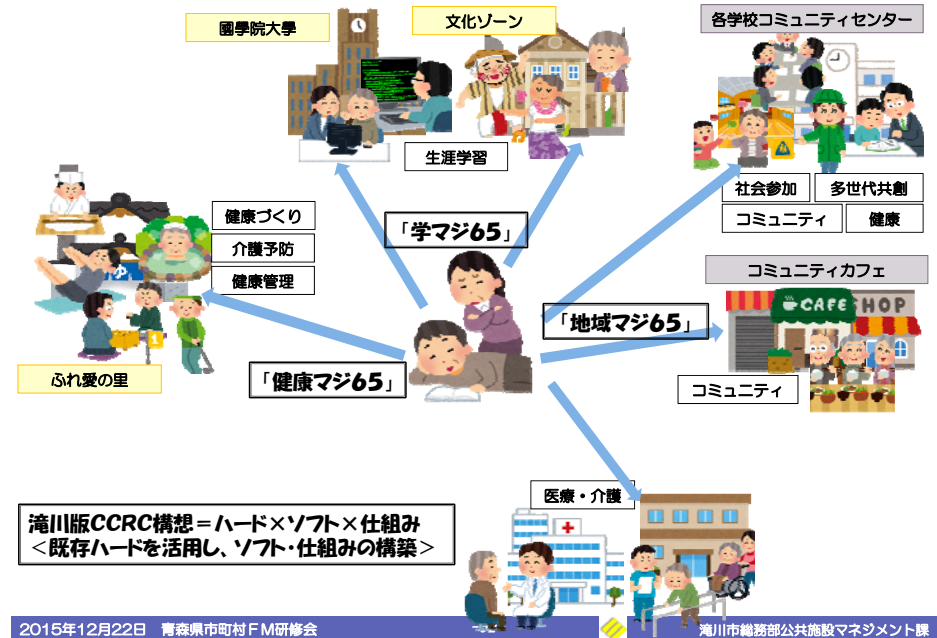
國學院大學

文化ゾーン

各学校コミュニティセンター

生涯学習

社会参加

多世代共創

コミュニティ

健康

健康づくり

介護予防

健康管理

「学マジ65」

コミュニティカフェ

CAFE

SHOP

「地域マジ65」

ふれ愛の里

「健康マジ65」

コミュニティ

医療・介護

滝川版CCRC構想＝ハード×ソフト×仕組み
＜既存ハードを活用し、ソフト・仕組みの構築＞

2015年12月22日　青森県市町村ＦＭ研修会

滝川市総務部公共施設マネジメント課